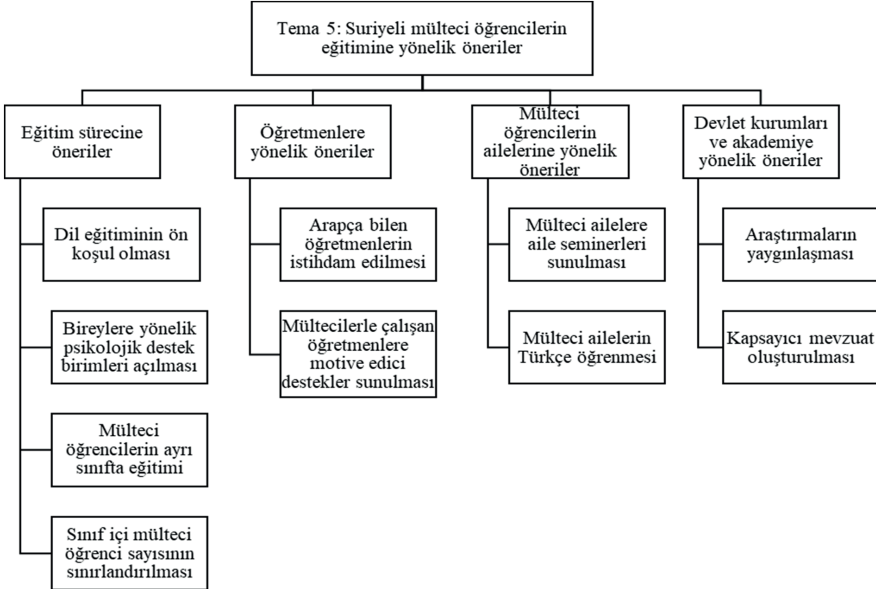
Tema 5: Suriyeli mülteci öğrencilerin eğitimine yönelik öneriler

Eğitim sürecine öneriler

Dil eğitiminin ön koşul olması

Bireylere yönelik psikolojik destek birimleri açılması

Mülteci öğrencilerin ayrı sınıfta eğitimi

Sınıf içi mülteci öğrenci sayısının sınırlandırılması

Öğretmenlere yönelik öneriler

Arapça bilen öğretmenlerin istihdam edilmesi

Mültecilerle çalışan öğretmenlere motive edici destekler sunulması

Mülteci öğrencilerin ailelerine yönelik öneriler

Mülteci ailelere aile seminerleri sunulması

Mülteci ailelerin Türkçe öğrenmesi

Devlet kurumları ve akademiye yönelik öneriler

Araştırmaların yaygınlaşması

Kapsayıcı mevzuat oluşturulması